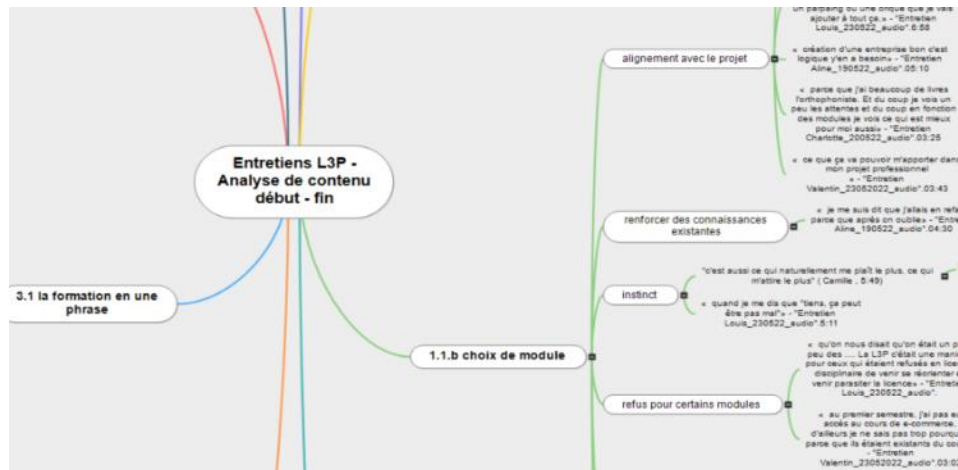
un parpaing ou une brique que je vais ajouter à tout ça.» - "Entretien Louis_230522_audio".6:58

alignement avec le projet

« création d'une entreprise bon c'est logique y'en a besoin» - "Entretien Aline_190522_audio".05:10

« parce que j'ai beaucoup de livres l'orthophoniste. Et du coup je vois un peu les attentes et du coup en fonction des modules je vois ce qui est mieux pour moi aussi» - "Entretien Charlotte_200522_audio".03:25

« ce que ça va pouvoir m'apporter dans mon projet professionnel » - "Entretien Valentin_23052022_audio".03:43

Entretiens L3P - Analyse de contenu début - fin

renforcer des connaissances existantes

« je me suis dit que j'allais en refa parce que après on oublie» - "Entre Aline_190522_audio".04:30

"c'est aussi ce qui naturellement me plaît le plus, ce qui m'attire le plus" ( Camille : 8:49)

instinct

« quand je me dis que "tiens, ça peut être pas mal"» - "Entretien Louis_230522_audio".5:11

3.1 la formation en une phrase

1.1.b choix de module

« qu'on nous disait qu'on était un p peu des .... La L3P c'était une mani pour ceux qui étaient refusés en lice disciplinaire de venir se réorienter venir parasiter la licence» - "Entreti Louis_230522_audio".

refus pour certains modules

« au premier semestre, j'ai pas eu accès au cours de e-commerce, d'ailleurs je ne sais pas trop pourqu parce que ils étaient existants du co - "Entretien Valentin_23052022_audio".03:0